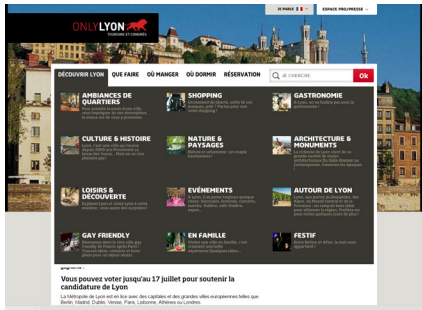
ONLY LYON
TOURISME ET CONGRÈS

JE PARLE
ESPACE PRO/PRESSE

DÉCOUVRIR LYON
QUE FAIRE
OÙ MANGER
OÙ DORMIR
RÉSERVATION
JE CHERCHE
Ok

AMBIANCES DE QUARTIERS
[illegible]

SHOPPING
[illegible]

GASTRONOMIE
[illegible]

CULTURE & HISTOIRE
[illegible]

NATURE & PAYSAGES
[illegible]

ARCHITECTURE & MONUMENTS
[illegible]

LOISIRS & DÉCOUVERTE
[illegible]

EVÉNEMENTS
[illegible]

AUTOUR DE LYON
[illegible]

GAY FRIENDLY
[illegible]

EN FAMILLE
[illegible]

FESTIF
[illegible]

Vous pouvez voter jusqu'au 17 juillet pour soutenir la candidature de Lyon

La Métropole de Lyon est en lice avec des capitales et des grandes villes européennes telles que Berlin, Madrid, Dublin, Venise, Paris, Lisbonne, Athènes ou Londres.